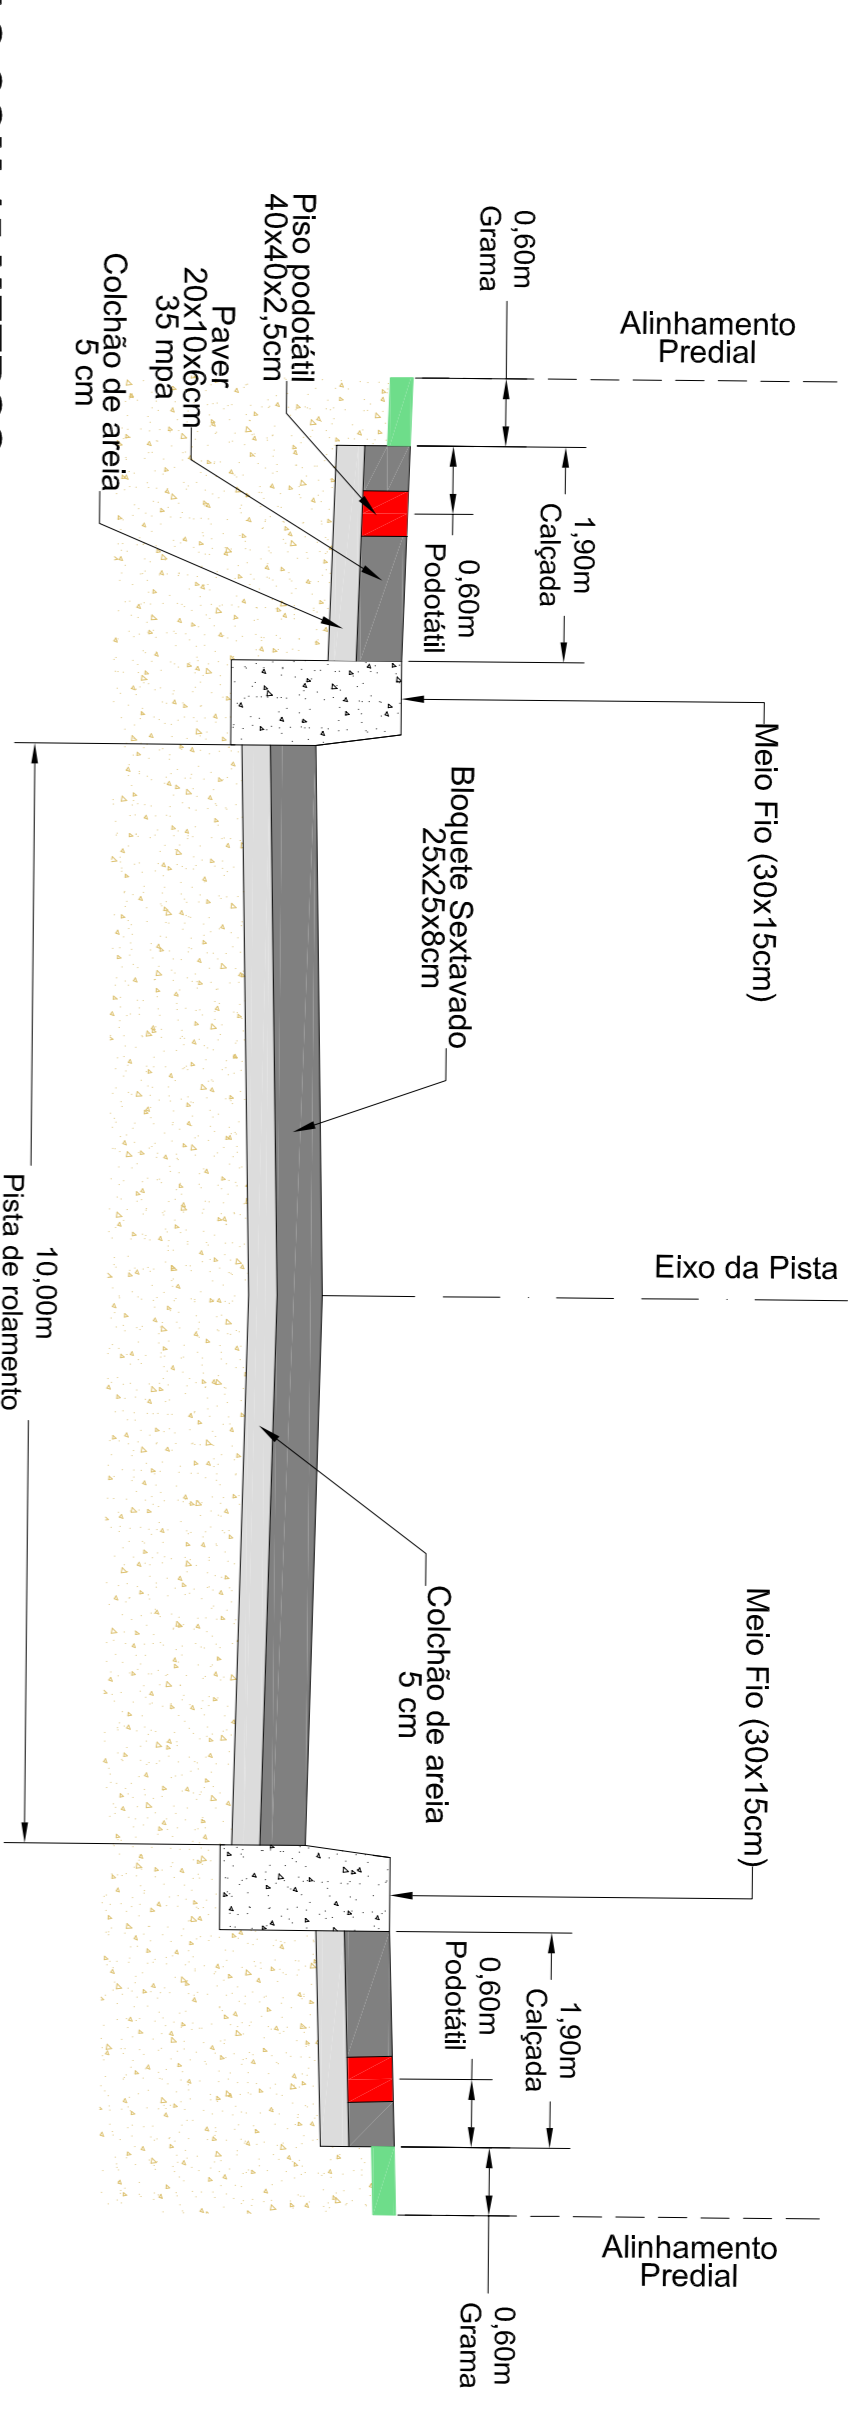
Alinhamento Predial

0,60m
Grama

Piso podotátil
40x40x2,5cm

Paver
20x10x6cm
35 mpa

Colchão de areia
5 cm

1,90m
Calçada

0,60m
Podotátil

Meio Fio (30x15cm)

Bloquete Sextavado
25x25x8cm

Eixo da Pista

10,00m
Pista de rolamento

Colchão de areia
5 cm

Meio Fio (30x15cm)

1,90m
Calçada

0,60m
Podotátil

Alinhamento
Predial

0,60m
Grama